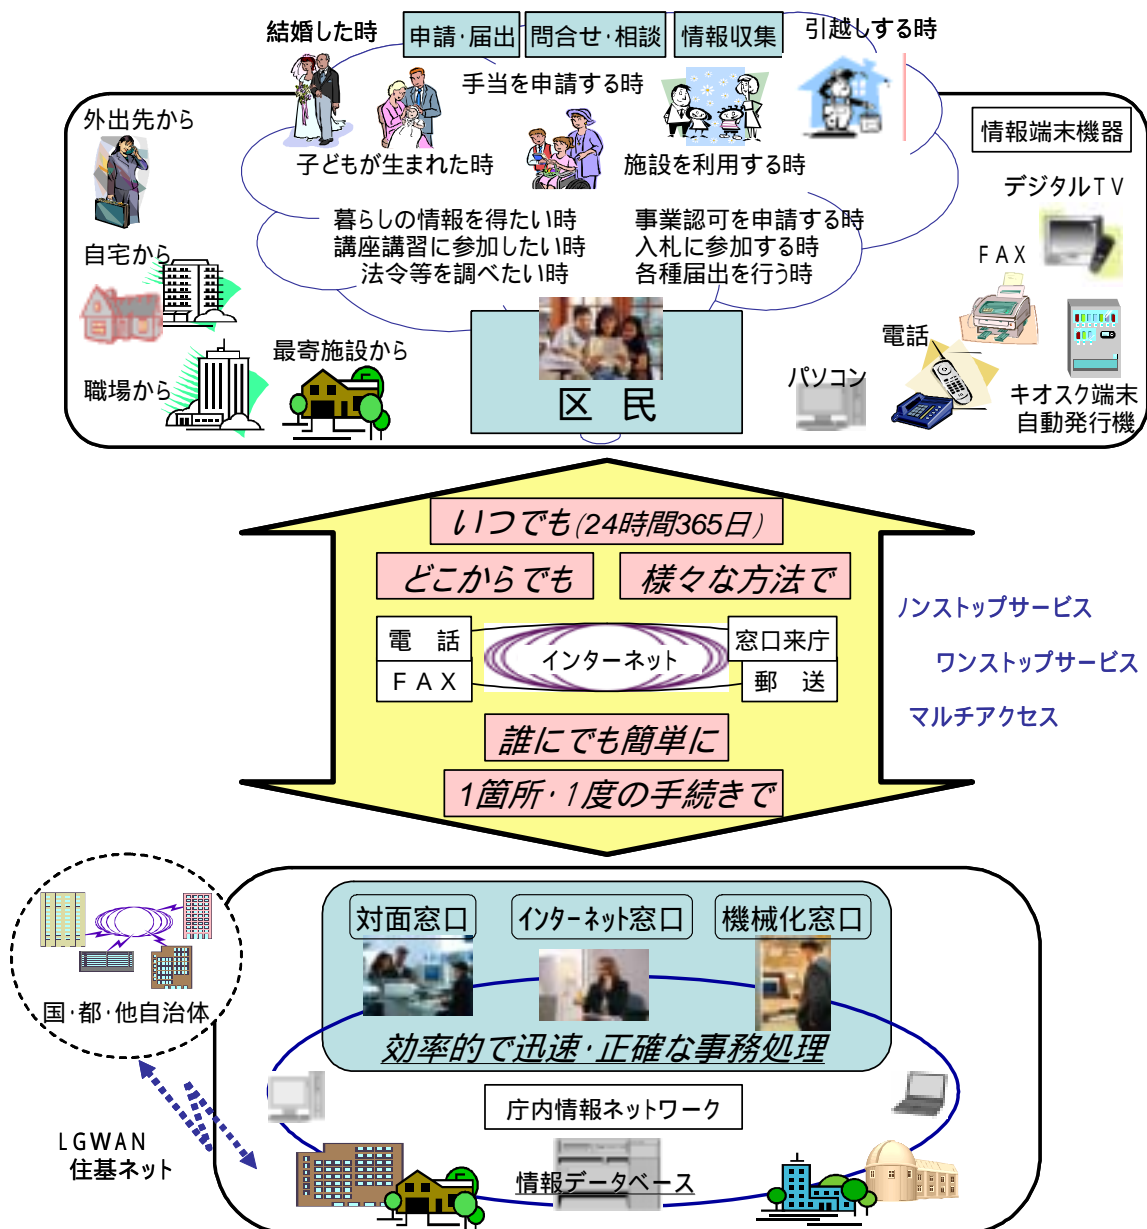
結婚した時
申請·届出
問合せ·相談
情報収集
引越しする時
手当を申請する時
外出先から
情報端末機器
子どもが生まれた時
施設を利用する時
デジタルTV
暮らしの情報を得たい時
講座講習に参加したい時
法令等を調べたい時
事業認可を申請する時
入札に参加する時
各種届出を行う時
自宅から
FAX
最寄施設から
電話
職場から
パソコン
区民
キオスク端末
自動発行機

いつでも(24時間365日)
どこからでも
様々な方法で
電話
FAX
インターネット
窓口来庁
郵送
誰にでも簡単に
1箇所·1度の手続きで
ノンストップサービス
ワンストップサービス
マルチアクセス

国·都·他自治体
対面窓口
インターネット窓口
機械化窓口
効率的で迅速·正確な事務処理
庁内情報ネットワーク
LGWAN
住基ネット
情報データベース